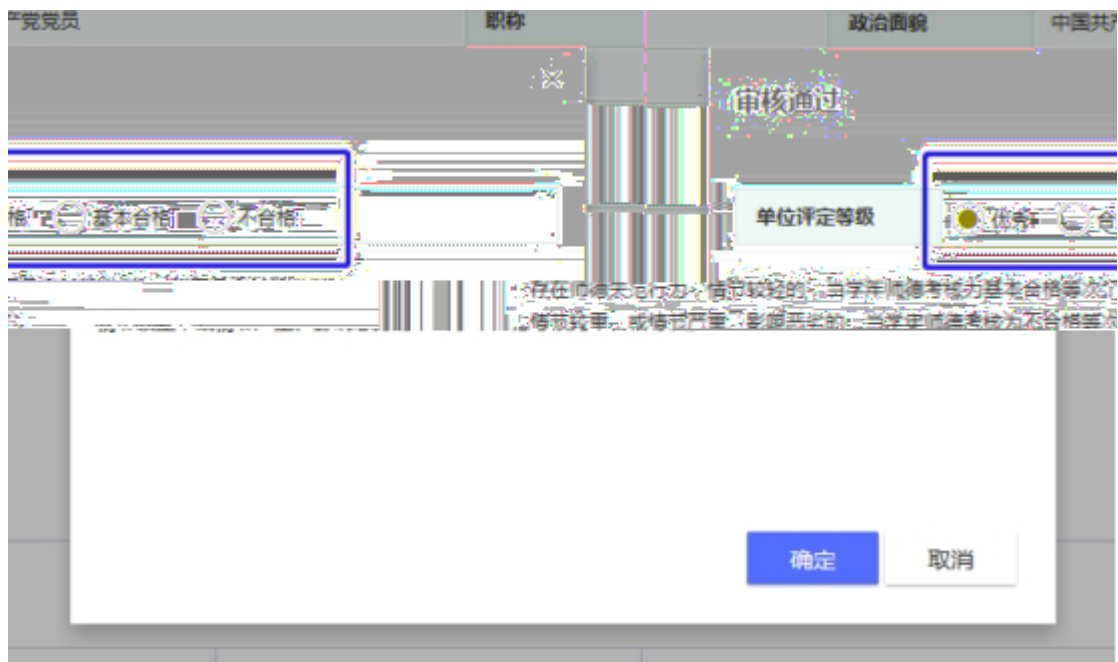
产党党员 职称 政治面貌 中国共产

审核通过

格 基本合格 不合格

单位评定等级 优秀 合

存在师德失范行为，情节较轻的，当学年师德考核为基本合格等次
情节较重，或情节严重，影响恶劣的，当学年师德考核为不合格等次

确定 取消